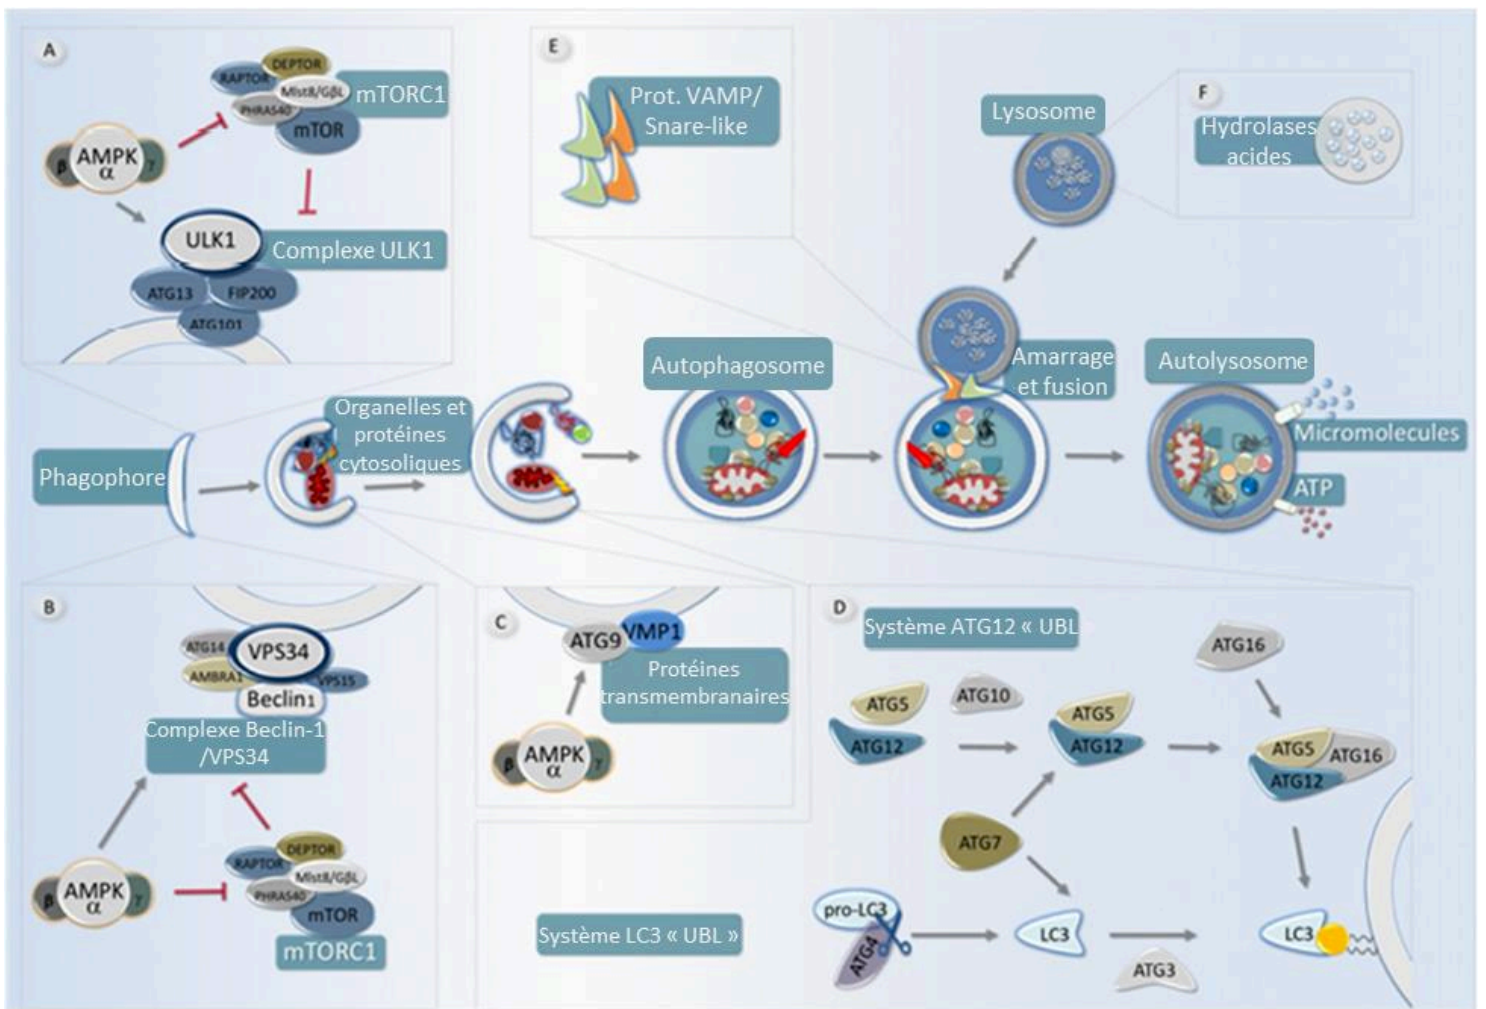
A

DEPTOR
RAPTOR
Mlst8/GβL
PRAS40
mTORC1
mTOR

AMPK
α
β
γ

ULK1
Complexe ULK1
ATG13
FIP200
ATG101

E

Prot. VAMP/ Snare-like

Lysosome

F

Hydrolases acides

Amarrage et fusion

Autophagosome

Autolysosome

Organelles et protéines cytosoliques

Phagophore

Micromolecules

ATP

B

ATG14
VPS34
AMBRA1
VPS15
Beclin1
Complexe Beclin-1 /VPS34

AMPK
α
β
γ

DEPTOR
RAPTOR
Mlst8/GβL
PRAS40
mTOR
mTORC1

C

ATG9
VMP1
Protéines transmembranaires

AMPK
α
β
γ

D

Système ATG12 « UBL

ATG16
ATG5
ATG10
ATG12
ATG5
ATG12
ATG5
ATG16
ATG12
ATG7

Système LC3 « UBL »

pro-LC3
ATG4
LC3
ATG3
LC3